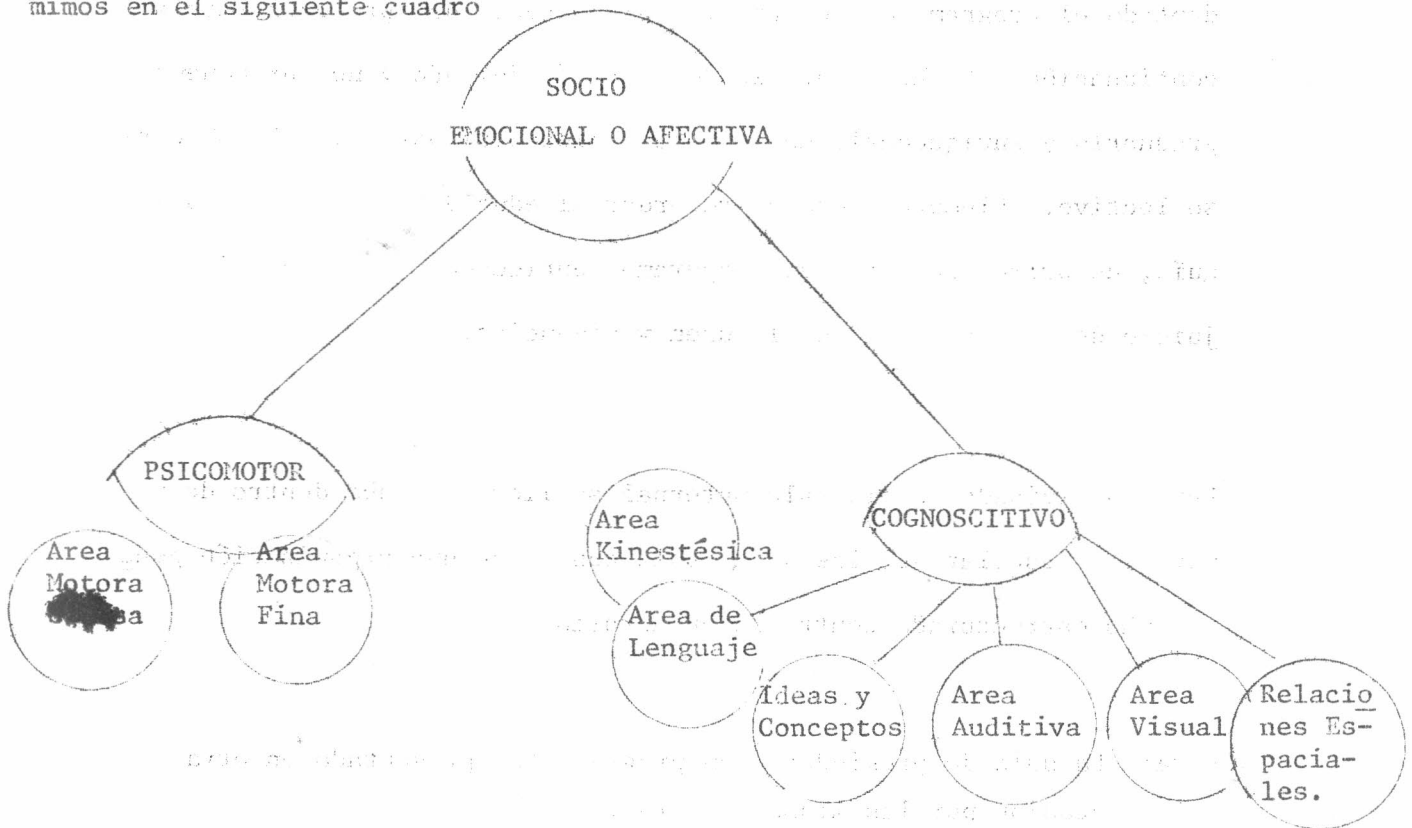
mimos en el siguiente cuadro

SOCIO EMOCIONAL O AFECTIVA

PSICOMOTOR

Area Motora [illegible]sa

Area Motora Fina

COGNOSCITIVO

Area Kinestésica

Area de Lenguaje

Ideas y Conceptos

Area Auditiva

Area Visual

Relaciones Espaciales.